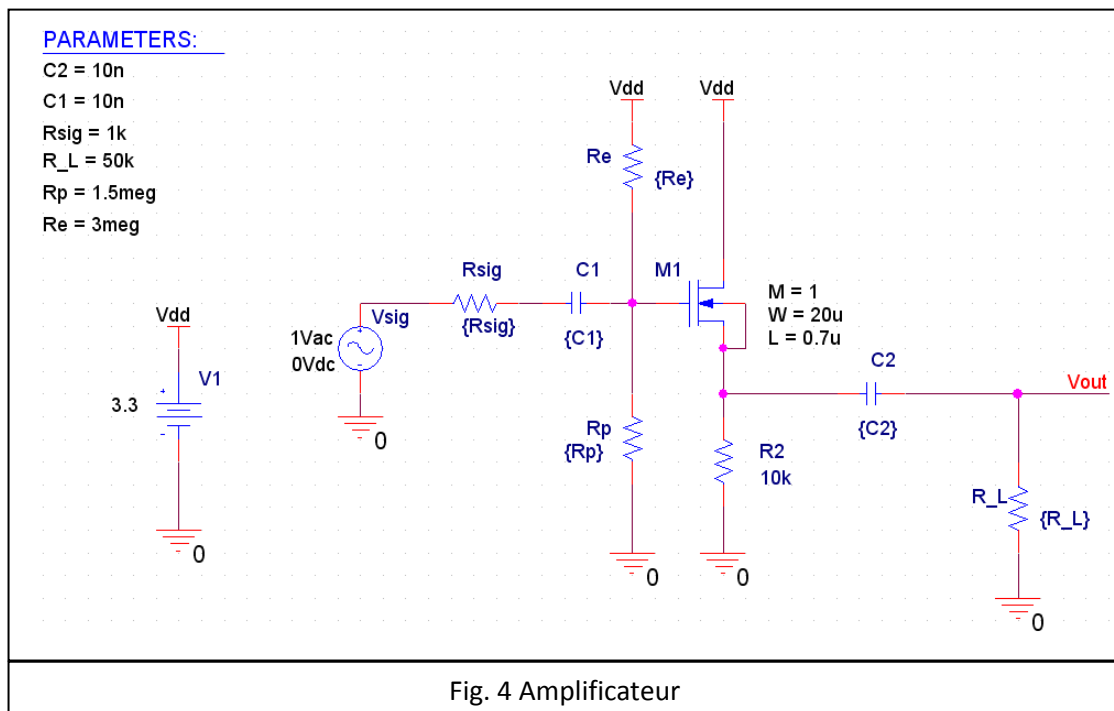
PARAMETERS:
C2 = 10n
C1 = 10n
Rsig = 1k
R_L = 50k
Rp = 1.5meg
Re = 3meg

Vdd
V1
3.3
0

1Vac
0Vdc
Vsig
0

Rsig
{Rsig}

C1
{C1}

Vdd
Re
{Re}

Rp
{Rp}
0

M1
Vdd
M = 1
W = 20u
L = 0.7u

R2
10k
0

C2
{C2}

Vout

R_L
{R_L}
0

Fig. 4 Amplificateur